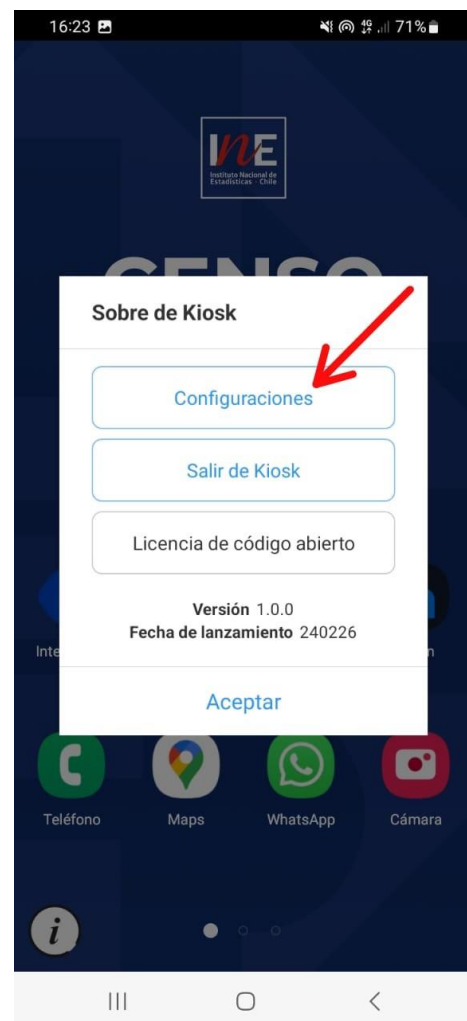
16:23 4G 71%

INE
Instituto Nacional de Estadísticas · Chile

CENSO

Sobre de Kiosk

Configuraciones

Salir de Kiosk

Licencia de código abierto

Versión 1.0.0
Fecha de lanzamiento 240226

Aceptar

Inte

n

Teléfono Maps WhatsApp Cámara

i